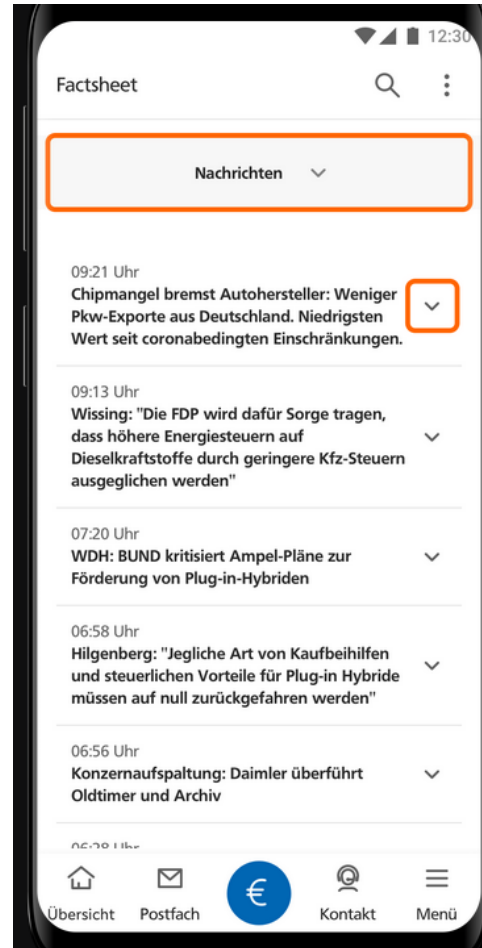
12:30

Factsheet

Nachrichten

09:21 Uhr
Chipmangel bremst Autohersteller: Weniger Pkw-Exporte aus Deutschland. Niedrigsten Wert seit coronabedingten Einschränkungen.

09:13 Uhr
Wissing: "Die FDP wird dafür Sorge tragen, dass höhere Energiesteuern auf Dieselkraftstoffe durch geringere Kfz-Steuern ausgeglichen werden"

07:20 Uhr
WDH: BUND kritisiert Ampel-Pläne zur Förderung von Plug-in-Hybriden

06:58 Uhr
Hilgenberg: "Jegliche Art von Kaufbeihilfen und steuerlichen Vorteile für Plug-in Hybride müssen auf null zurückgefahren werden"

06:56 Uhr
Konzernaufspaltung: Daimler überführt Oldtimer und Archiv

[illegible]

Übersicht Postfach € Kontakt Menü